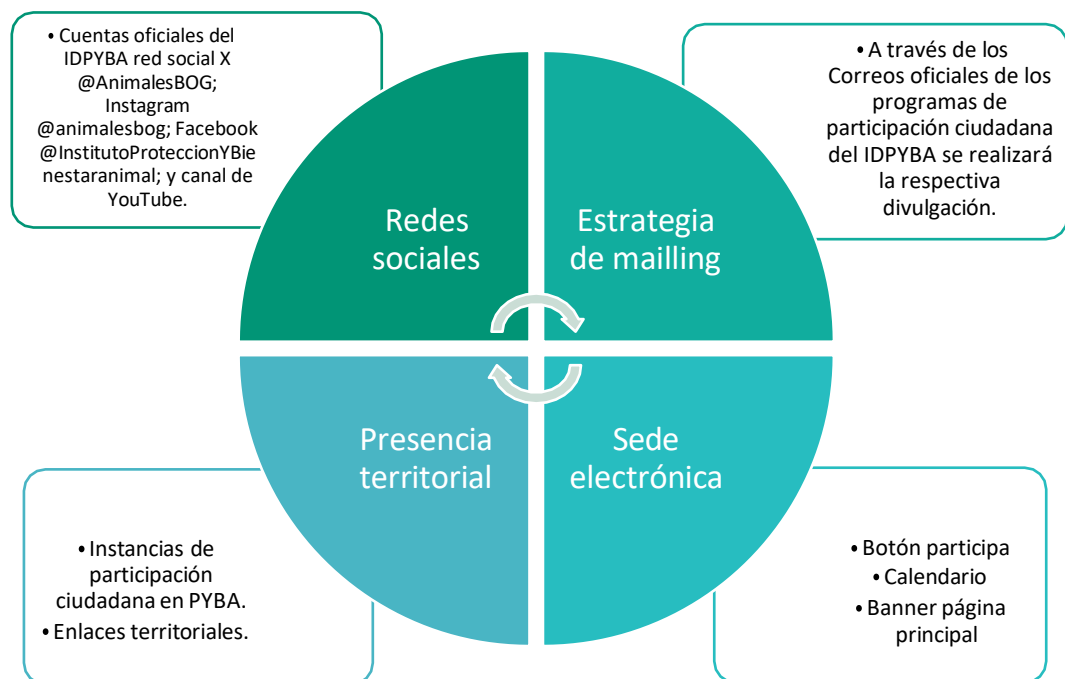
• Cuentas oficiales del IDPYBA red social X @AnimalesBOG; Instagram @animalesbog; Facebook @InstitutoProteccionYBienestaranimal; y canal de YouTube.

Redes sociales

Estrategia de mailling

• A través de los Correos oficiales de los programas de participación ciudadana del IDPYBA se realizará la respectiva divulgación.

Presencia territorial

Sede electrónica

• Instancias de participación ciudadana en PYBA.
• Enlaces territoriales.

• Botón participa
• Calendario
• Banner página principal